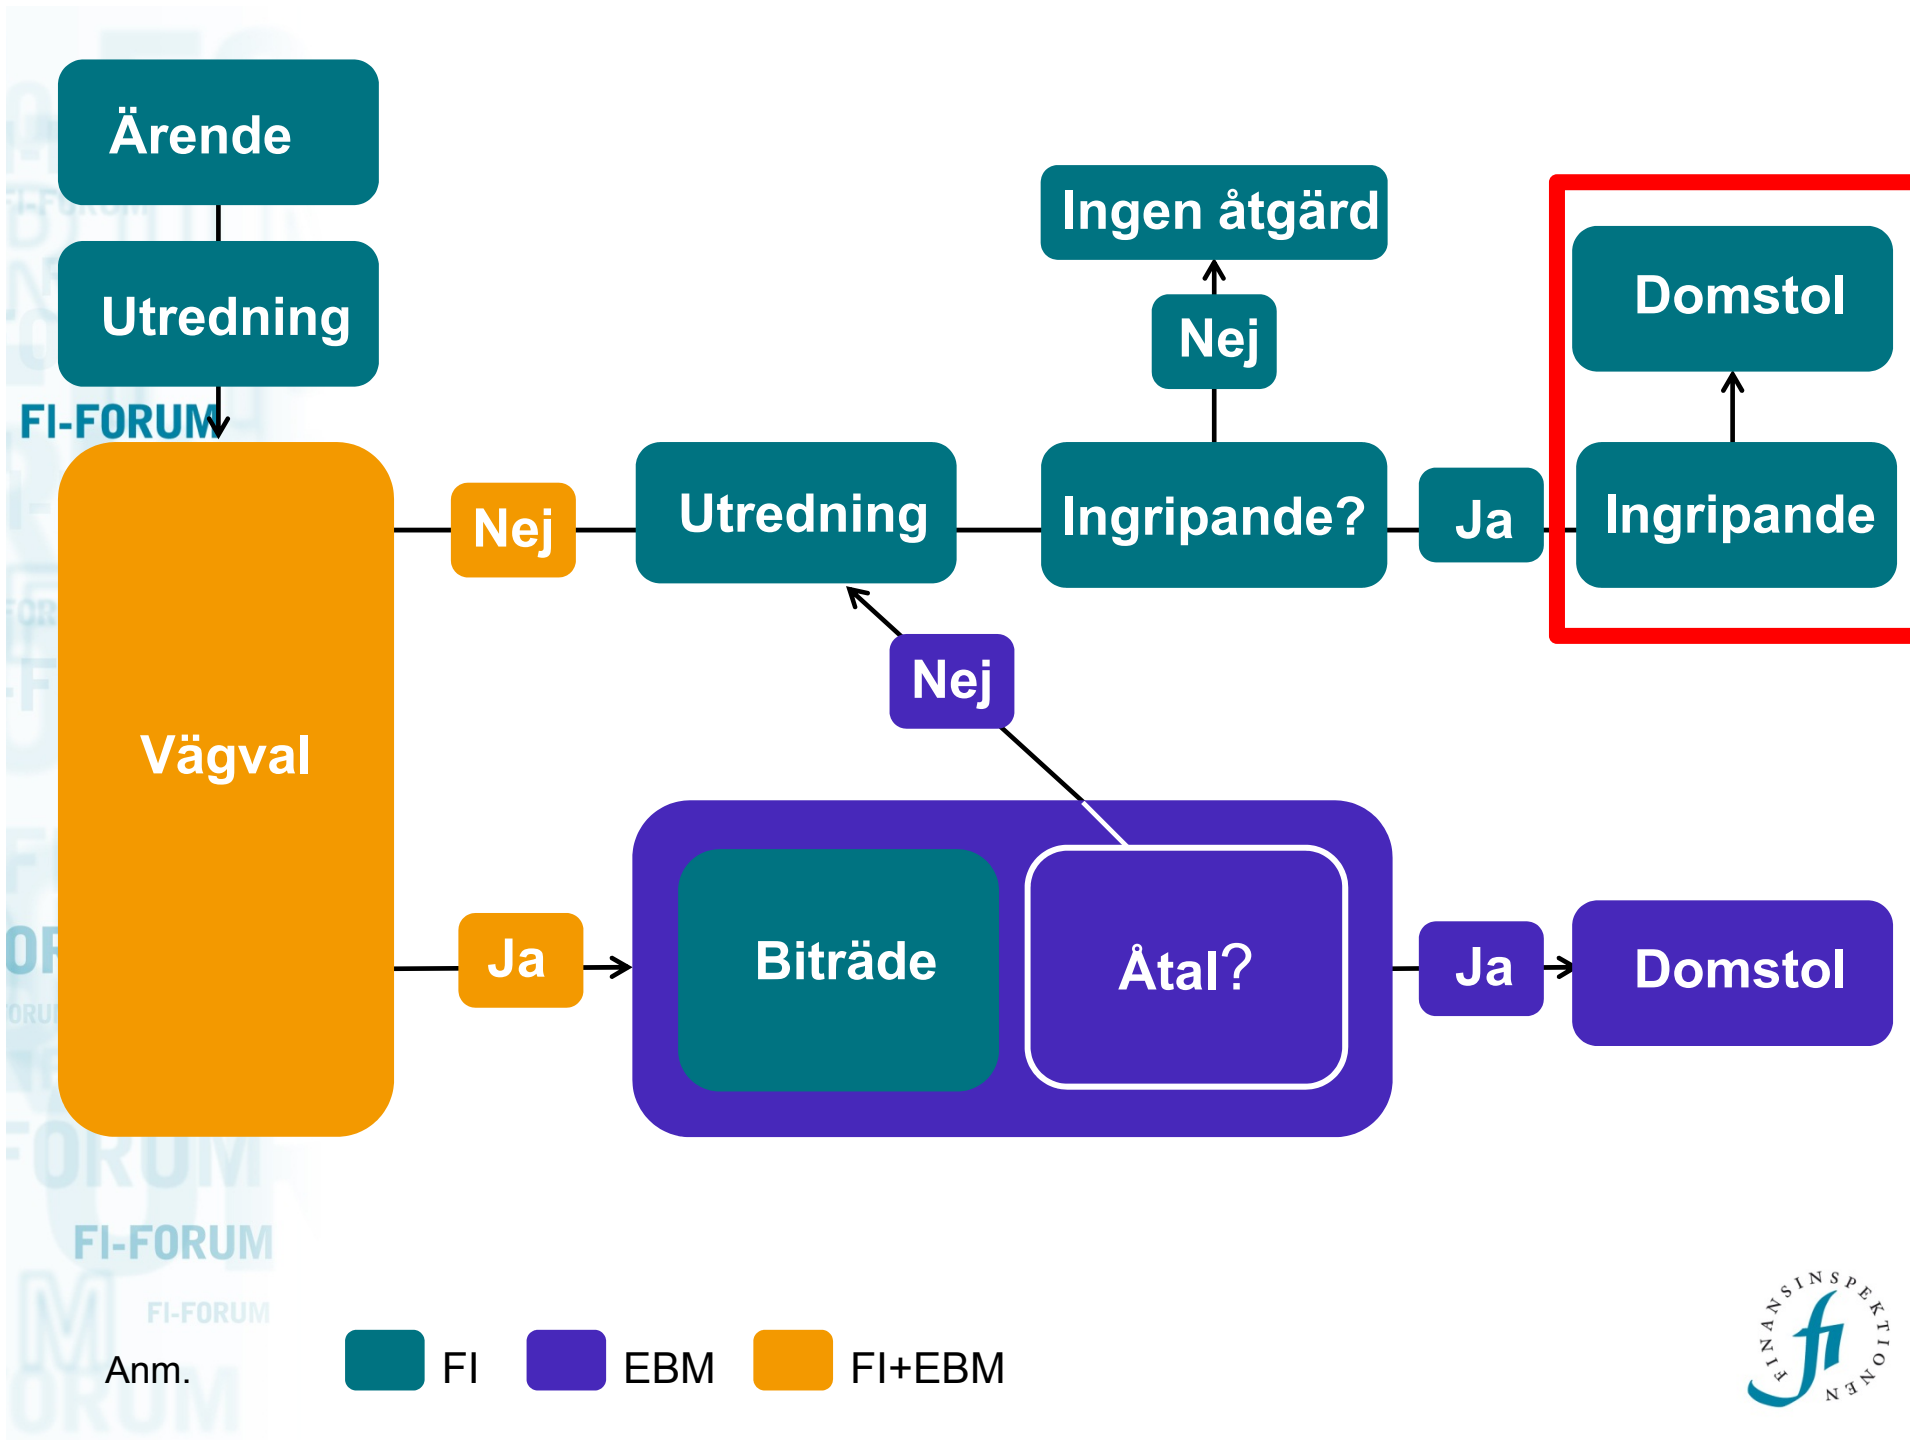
Ärende

Utredning

FI-FORUM

Vägval

Nej

Utredning

Ingripande?

Nej

Ingen åtgärd

Ja

Ingripande

Domstol

Nej

Ja

Biträde

Åtal?

Ja

Domstol

FI-FORUM

FI-FORUM

Anm. FI EBM FI+EBM

FINANSINSPEKTIONEN fi